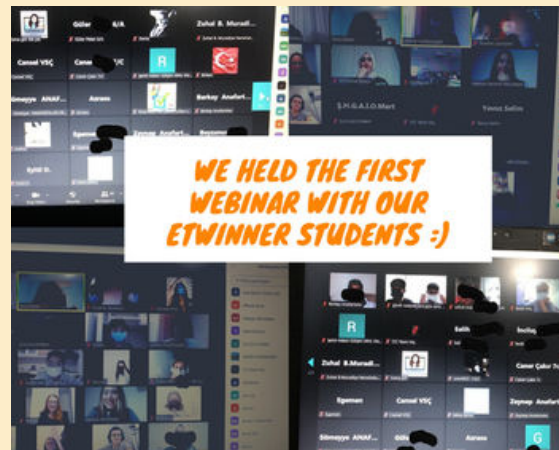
WE HELD THE FIRST WEBINAR WITH OUR ETWINNER STUDENTS :)

Güler
Zuhal B. Muradi
Cansel VSÇ
Caner
Sümeyye ANAF
Aaravs
Berkay Anafor
Egemen
Zeynep Anafor
Bozyemez
Eylül D.
S.H.G.A.I.O.Mart
Yavuz Selim
R
G
Salih
İncila
Caner Çakır
Zuhal B. Muradi
Cansel VSÇ
Egemen
Zeynep Anafor
Sümeyye ANAF
Güle
Aaravs